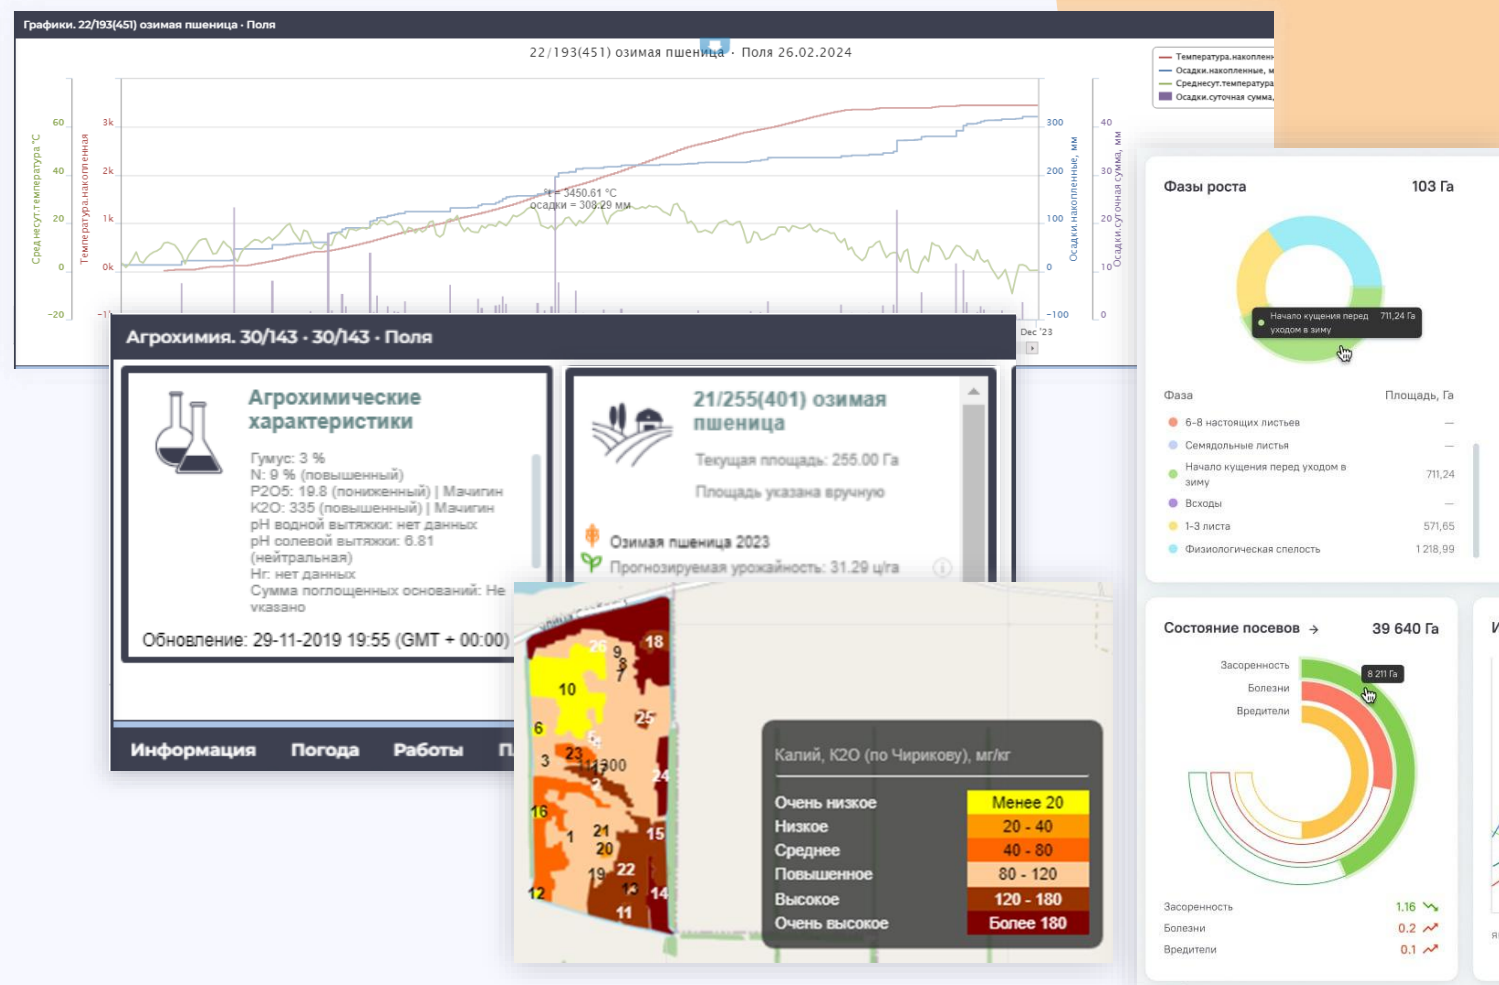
Графики. 22/193(451) озимая пшеница · Поля

22/193(451) озимая пшеница · Поля 26.02.2024

Температура.накоплен
Осадки.накопленные, м
Среднесут.температура
Осадки.суточная сумма,

Среднесут.температура °С
Температура.накопленная
Осадки.накопленные, мм
Осадки.суточная сумма, мм

60
40
20
0
-20
3k
2k
1k
0k
300
200
100
0
-100
40
30
20
10
0

°t = 3450.61 °C
осадки = 308.29 мм

Dec '23

Агрохимия. 30/143 · 30/143 · Поля

Агрохимические характеристики

Гумус: 3 %
N: 9 % (повышенный)
P2O5: 19.8 (пониженный) | Мачигин
K2O: 335 (повышенный) | Мачигин
pH водной вытяжки: нет данных
pH солевой вытяжки: 6.81 (нейтральная)
Hг: нет данных
Сумма поглощенных оснований: Не указано

Обновление: 29-11-2019 19:55 (GMT + 00:00)

21/255(401) озимая пшеница

Текущая площадь: 255.00 Га

Площадь указана вручную

Озимая пшеница 2023

Прогнозируемая урожайность: 31.29 ц/га

Информация Погода Работы П

18 26 9 8 7 10 6 25 23 3 300 24 16 1 21 20 15 19 22 13 14 12 11

Калий, K2O (по Чирикову), мг/кг

| | |
|---|---|
| Очень низкое | Менее 20 |
| Низкое | 20 - 40 |
| Среднее | 40 - 80 |
| Повышенное | 80 - 120 |
| Высокое | 120 - 180 |
| Очень высокое | Более 180 |

Фазы роста 103 Га

Начало кущения перед уходом в зиму 711,24 Га

| Фаза | Площадь, Га |
|---|---|
| 6-8 настоящих листьев | — |
| Семядольные листья | — |
| Начало кущения перед уходом в зиму | 711,24 |
| Всходы | — |
| 1-3 листа | 571,65 |
| Физиологическая спелость | 1 218,99 |

Состояние посевов → 39 640 Га

Засоренность
Болезни
Вредители
8 211 Га

Засоренность 1.16
Болезни 0.2
Вредители 0.1

И